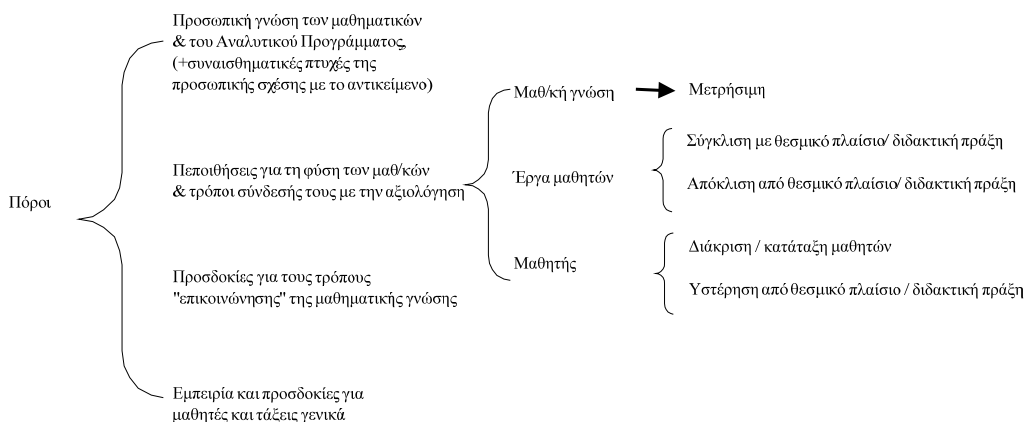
Πόροι

Προσωπική γνώση των μαθηματικών & του Αναλυτικού Προγράμματος, (+συναισθηματικές πτυχές της προσωπικής σχέσης με το αντικείμενο)

Πεποιθήσεις για τη φύση των μαθ/κών & τρόποι σύνδεσής τους με την αξιολόγηση

Μαθ/κή γνώση

Μετρήσιμη

Έργα μαθητών

Σύγκλιση με θεσμικό πλαίσιο/ διδακτική πράξη

Απόκλιση από θεσμικό πλαίσιο/ διδακτική πράξη

Μαθητής

Διάκριση / κατάταξη μαθητών

Υστέρηση από θεσμικό πλαίσιο / διδακτική πράξη

Προσδοκίες για τους τρόπους "επικοινώνησης" της μαθηματικής γνώσης

Εμπειρία και προσδοκίες για μαθητές και τάξεις γενικά